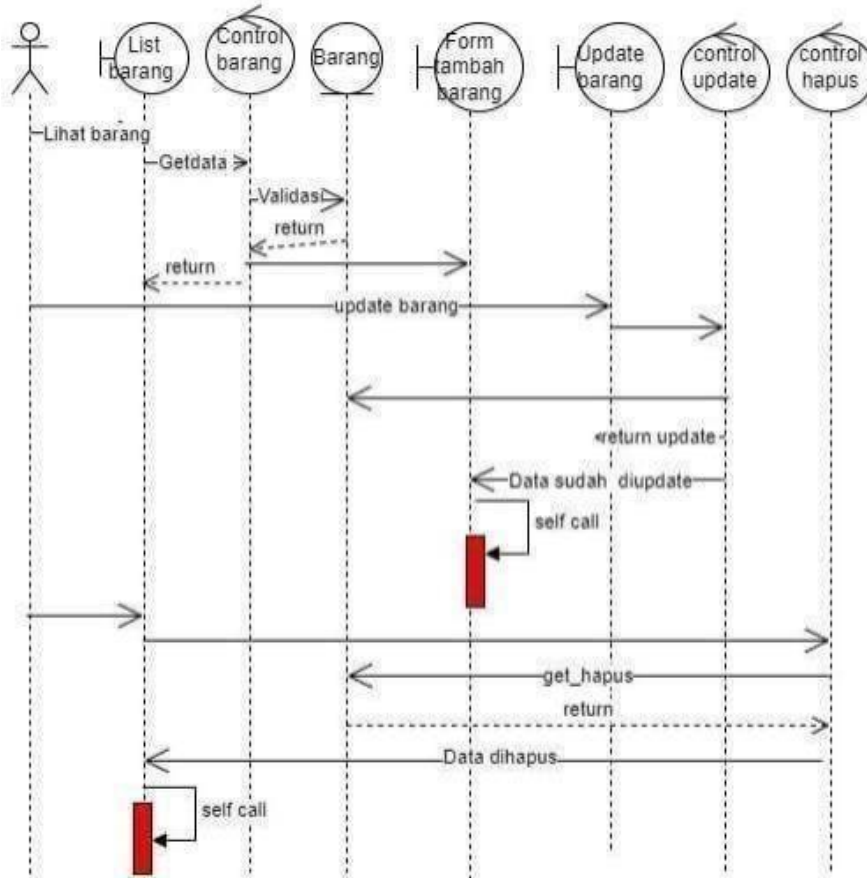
List barang

Control barang

Barang

Form tambah barang

Update barang

control update

control hapus

Lihat barang

Getdata

Validasi

return

return

update barang

return update

Data sudah diupdate

self call

get_hapus

return

Data dihapus

self call